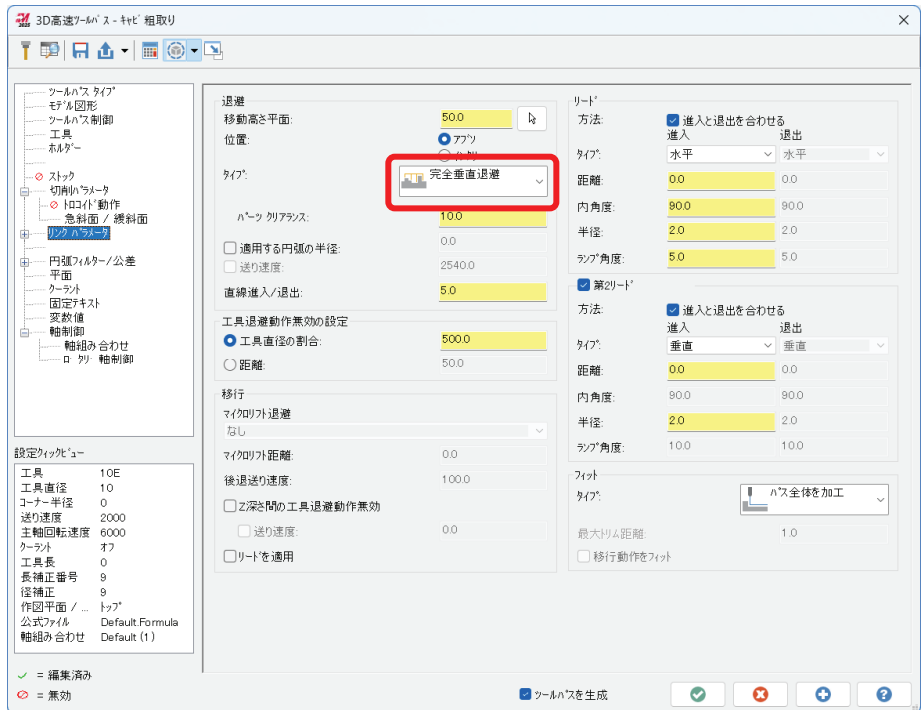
3D高速ツールパス - キャビ 粗取り

ツールパス タイプ
モデル図形
ツールパス制御
工具
ホルダー
ストック
切削パラメータ
トロコイド動作
急斜面 / 緩斜面
リンク パラメータ
円弧フィルター/公差
平面
クーラント
固定テキスト
変数値
軸制御
軸組み合わせ
ロータリー軸制御

設定クイックビュー

| | |
|---|---|
| 工具 | 10E |
| 工具直径 | 10 |
| コーナー半径 | 0 |
| 送り速度 | 2000 |
| 主軸回転速度 | 6000 |
| クーラント | オフ |
| 工具長 | 0 |
| 長補正番号 | 9 |
| 径補正 | 9 |
| 作図平面 / ... | トップ |
| 公式ファイル | Default.Formula |
| 軸組み合わせ | Default (1) |

✓ = 編集済み
⊘ = 無効

退避
移動高さ平面: 50.0
位置: アブソ
インクリ
タイプ: 完全垂直退避
パーツ クリアランス: 10.0
適用する円弧の半径: 0.0
送り速度: 2540.0
直線進入/退出: 5.0

工具退避動作無効の設定
工具直径の割合: 500.0
距離: 50.0

移行
マイクロリフト退避
なし
マイクロリフト距離: 0.0
後退送り速度: 100.0
Z深さ間の工具退避動作無効
送り速度: 0.0
リードを適用

リード
方法: 進入と退出を合わせる
進入 退出
タイプ: 水平 水平
距離: 0.0 0.0
内角度: 90.0 90.0
半径: 2.0 2.0
ランプ角度: 5.0 5.0

第2リード
方法: 進入と退出を合わせる
進入 退出
タイプ: 垂直 垂直
距離: 0.0 0.0
内角度: 90.0 90.0
半径: 2.0 2.0
ランプ角度: 10.0 10.0

フィット
タイプ: パス全体を加工
最大トリム距離: 1.0
移行動作をフィット

ツールパスを生成